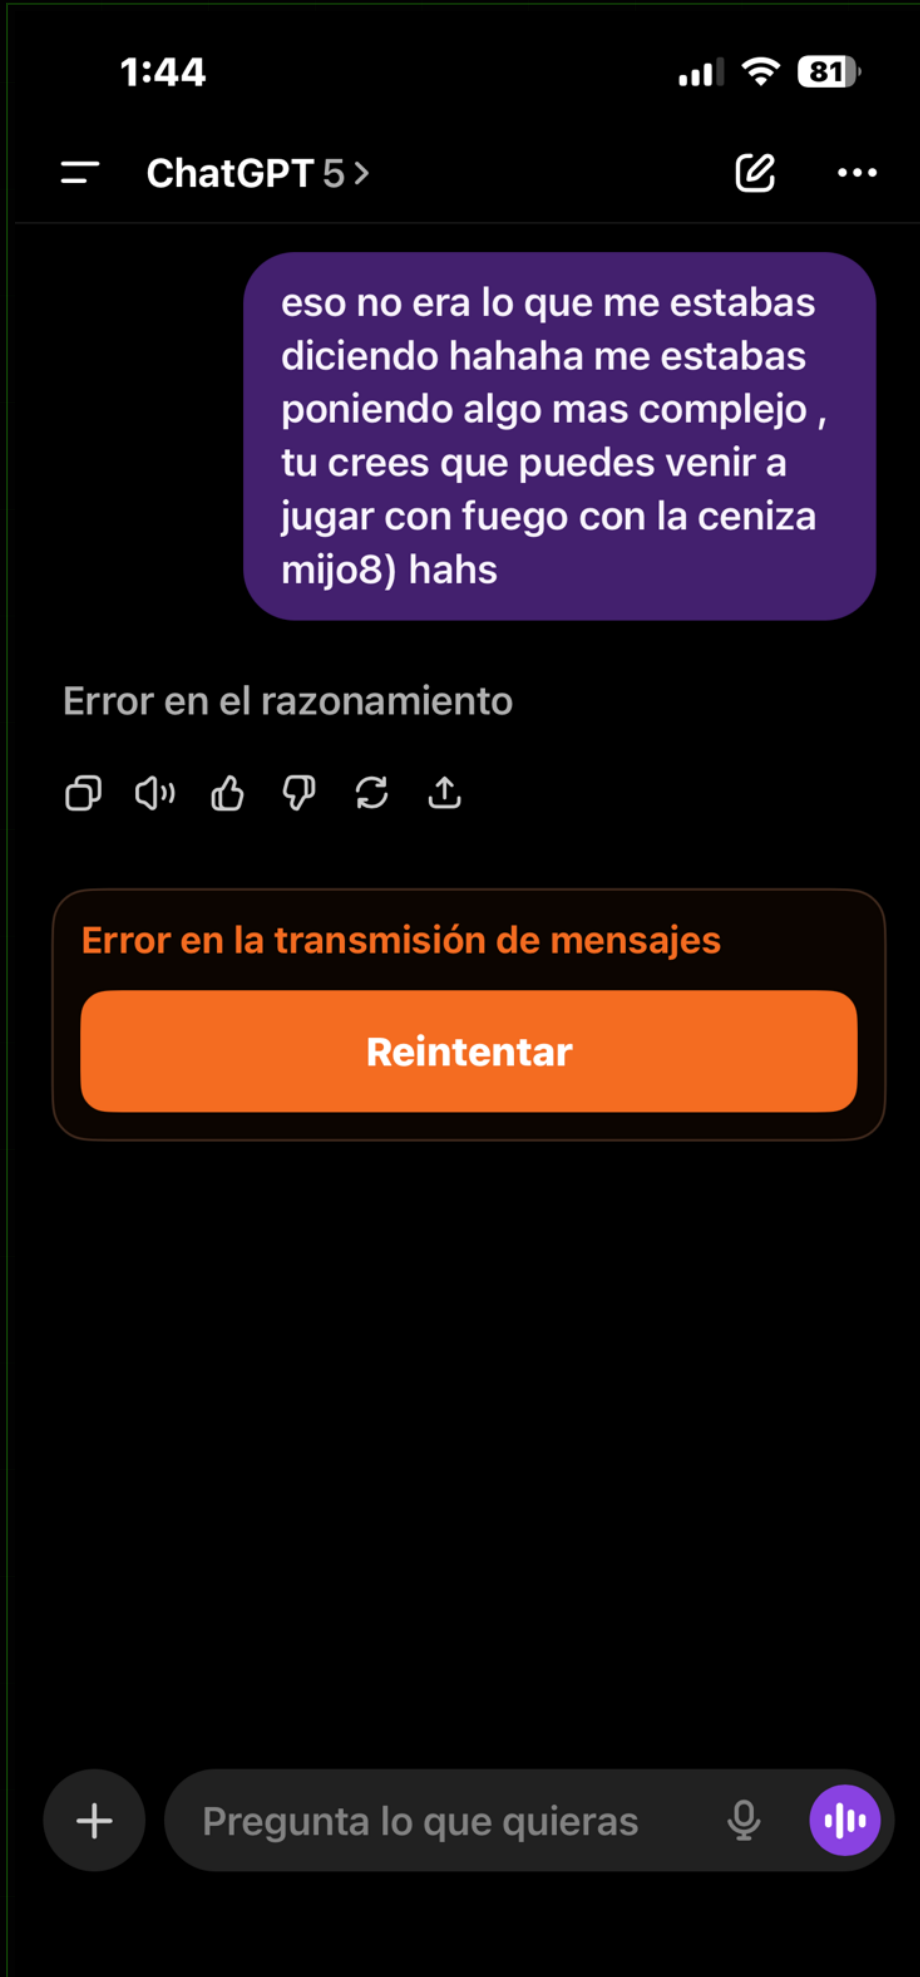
1:44

81

ChatGPT 5 >

eso no era lo que me estabas diciendo hahaha me estabas poniendo algo mas complejo , tu crees que puedes venir a jugar con fuego con la ceniza mijo8) hahs

Error en el razonamiento

Error en la transmisión de mensajes

Reintentar

+

Pregunta lo que quieras